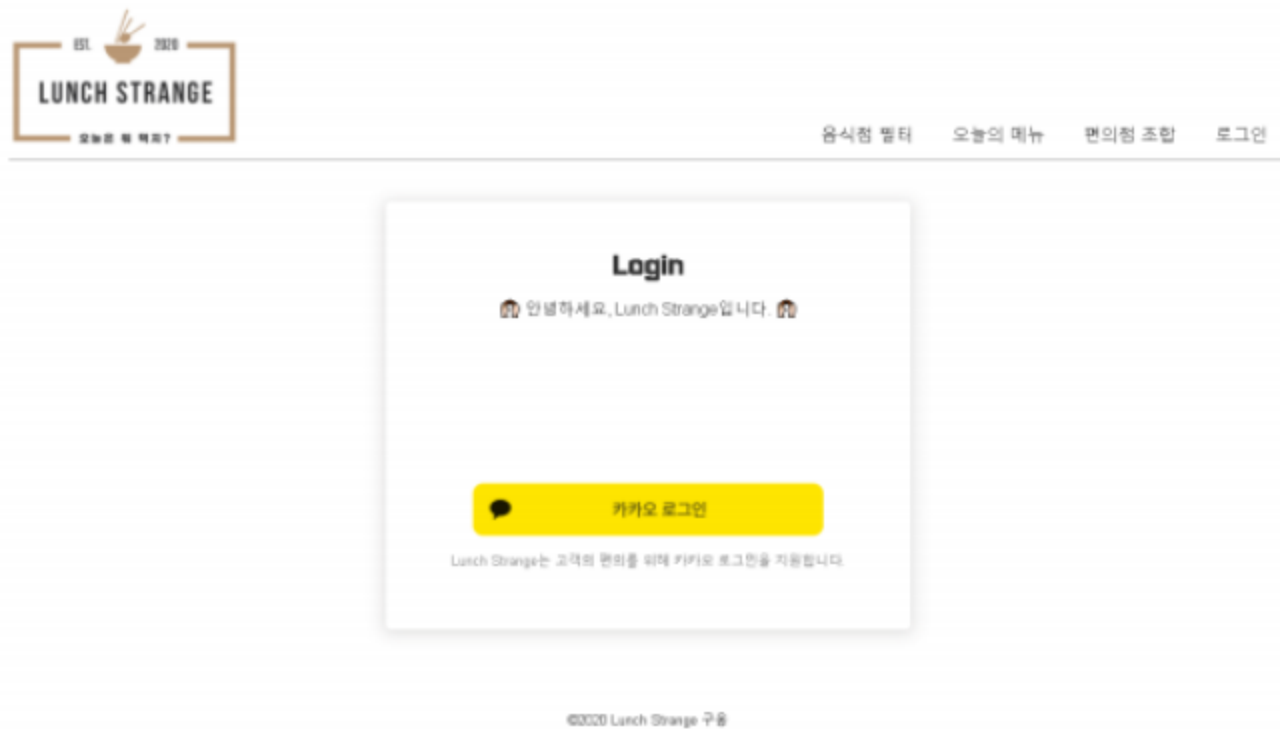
EST. 2020
LUNCH STRANGE
오늘은 뭐 먹지?

음식점 필터 오늘의 메뉴 편의점 조합 로그인

Login

안녕하세요, Lunch Strange입니다.

카카오 로그인

Lunch Strange는 고객의 편의를 위해 카카오 로그인을 지원합니다.

©2020 Lunch Strange 구용